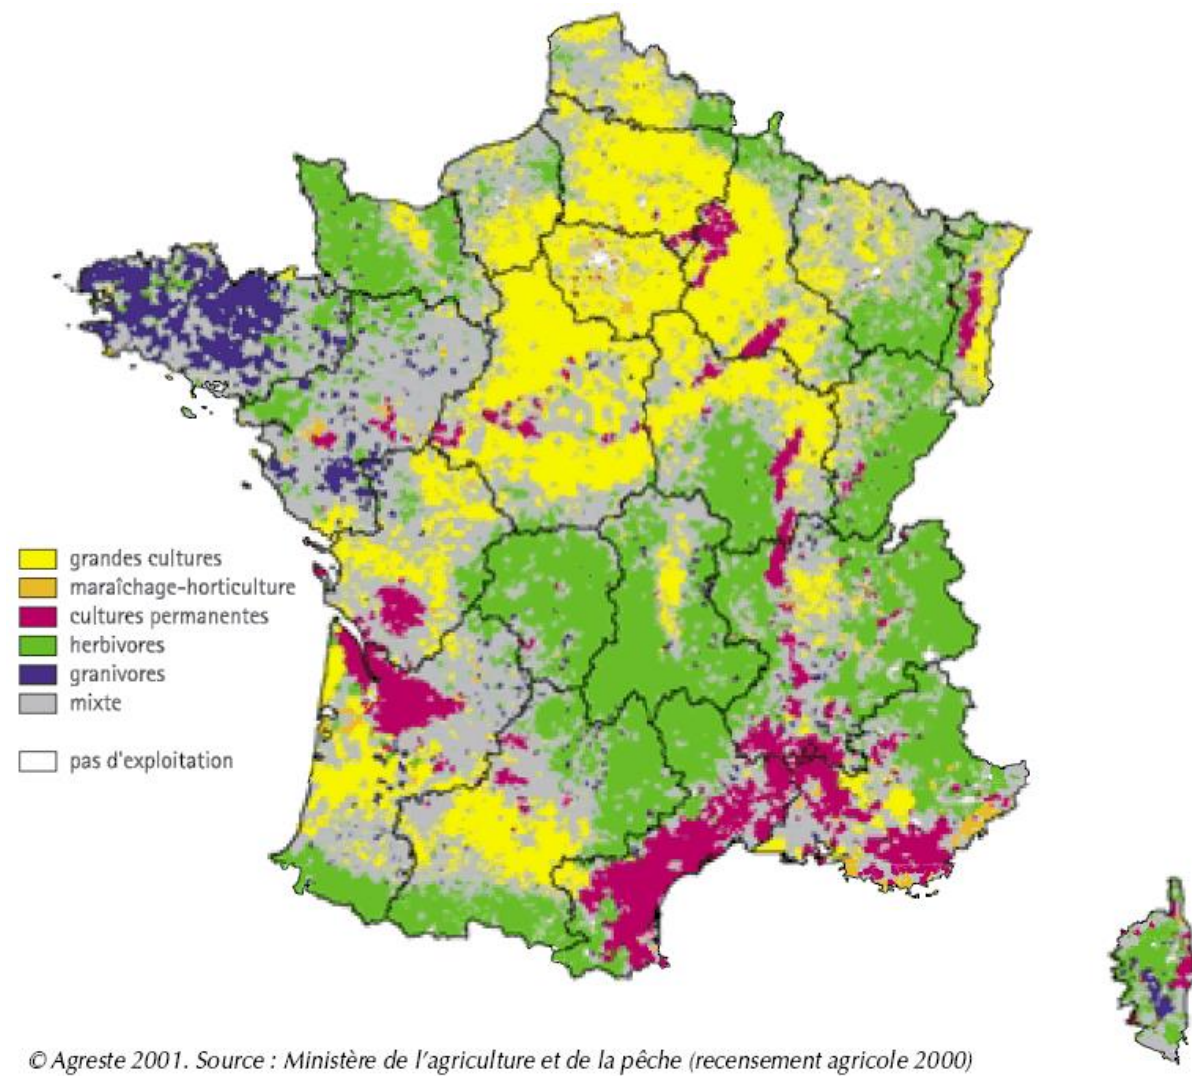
grandes cultures
maraîchage-horticulture
cultures permanentes
herbivores
granivores
mixte

pas d'exploitation

© Agreste 2001. Source : Ministère de l'agriculture et de la pêche (recensement agricole 2000)